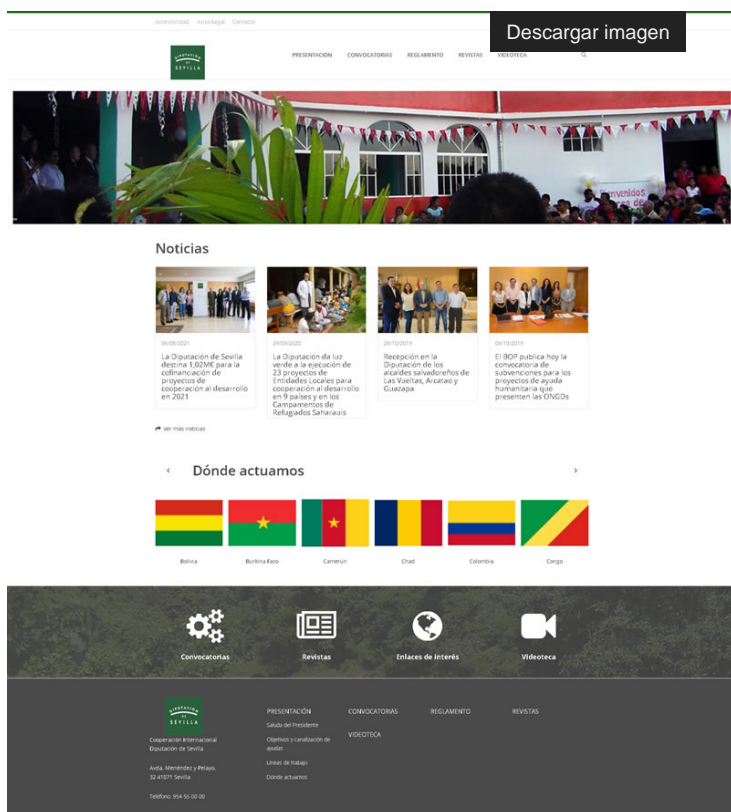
accesibilidad Accedagal Contacto

Descargar imagen

DIPUTACIÓN DE SEVILLA

PRESENTACIÓN CONVOCATORIAS REGLAMENTO REVISTAS VIDEOTECA

Noticias

06/09/2021
La Diputación de Sevilla destina 1,02M€ para la cofinanciación de proyectos de cooperación al desarrollo en 2021

29/09/2020
La Diputación da luz verde a la ejecución de 23 proyectos de Entidades Locales para cooperación al desarrollo en 9 países y en los Campamentos de Refugiados Saharauis

29/10/2019
Recepción en la Diputación de los alcaldes salvadoreños de Las Vueltas, Arcatao y Guazapa

09/10/2019
El BOP publica hoy la convocatoria de subvenciones para los proyectos de ayuda humanitaria que presenten las ONGDs

Ver más noticias

Dónde actuamos

Bolivia Burkina Faso Camerún Chad Colombia Congo

Convocatorias Revistas Enlaces de interés Videoteca

DIPUTACIÓN DE SEVILLA

Cooperación Internacional Diputación de Sevilla

Avda. Menéndez y Pelayo, 32 41071 Sevilla

Teléfono: 954 55 00 00

PRESENTACIÓN
Saluda del Presidente
Objetivos y canalización de ayudas
Líneas de trabajo
Dónde actuamos

CONVOCATORIAS
VIDEOTECA

REGLAMENTO

REVISTAS